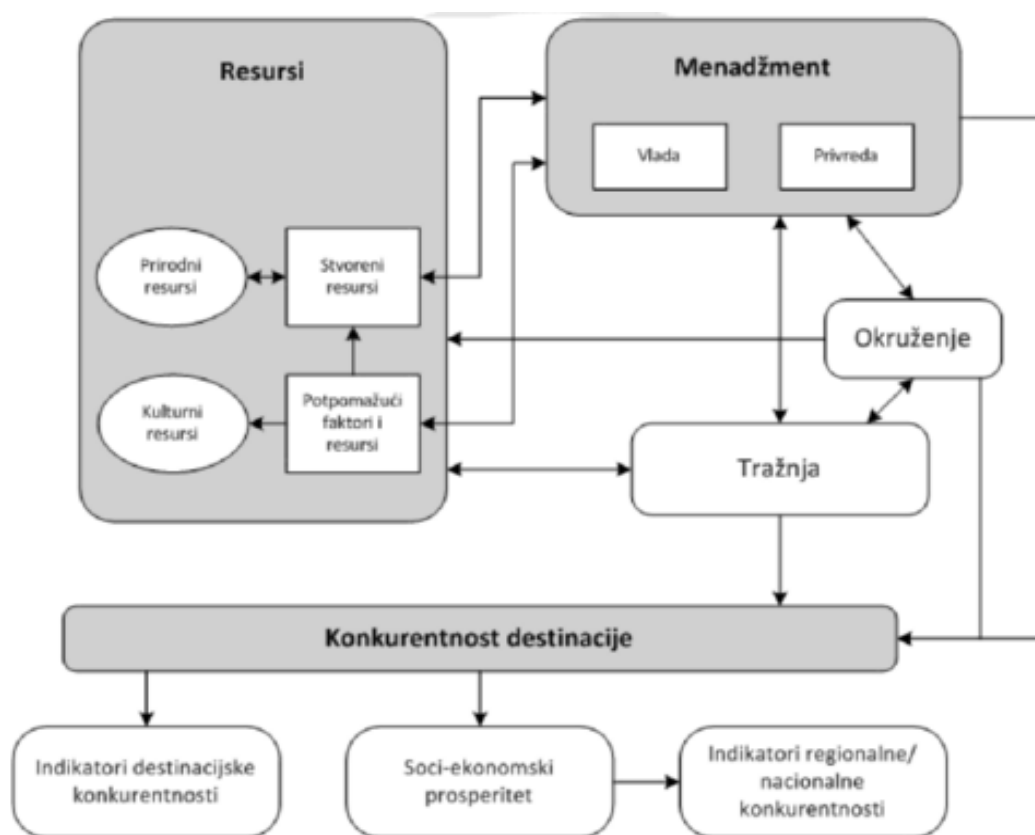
Resursi

Menadžment

Vlada

Privreda

Prirodni resursi

Stvoreni resursi

Okruženje

Kulturni resursi

Potpomažući faktori i resursi

Tražnja

Konkurentnost destinacije

Indikatori destinacijske konkurentnosti

Soci-ekonomski prosperitet

Indikatori regionalne/ nacionalne konkurentnosti